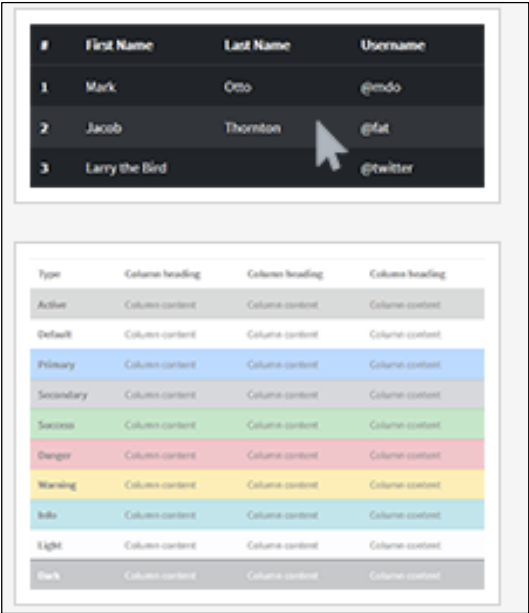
| # | First Name | Last Name | Username |
|---|---|---|---|
| 1 | Mark | Otto | @mdo |
| 2 | Jacob | Thornton | @fat |
| 3 | Larry the Bird | | @twitter |

| Type | Column heading | Column heading | Column heading |
|---|---|---|---|
| Active | Column content | Column content | Column content |
| Default | Column content | Column content | Column content |
| Primary | Column content | Column content | Column content |
| Secondary | Column content | Column content | Column content |
| Success | Column content | Column content | Column content |
| Danger | Column content | Column content | Column content |
| Warning | Column content | Column content | Column content |
| Info | Column content | Column content | Column content |
| Light | Column content | Column content | Column content |
| Dark | Column content | Column content | Column content |